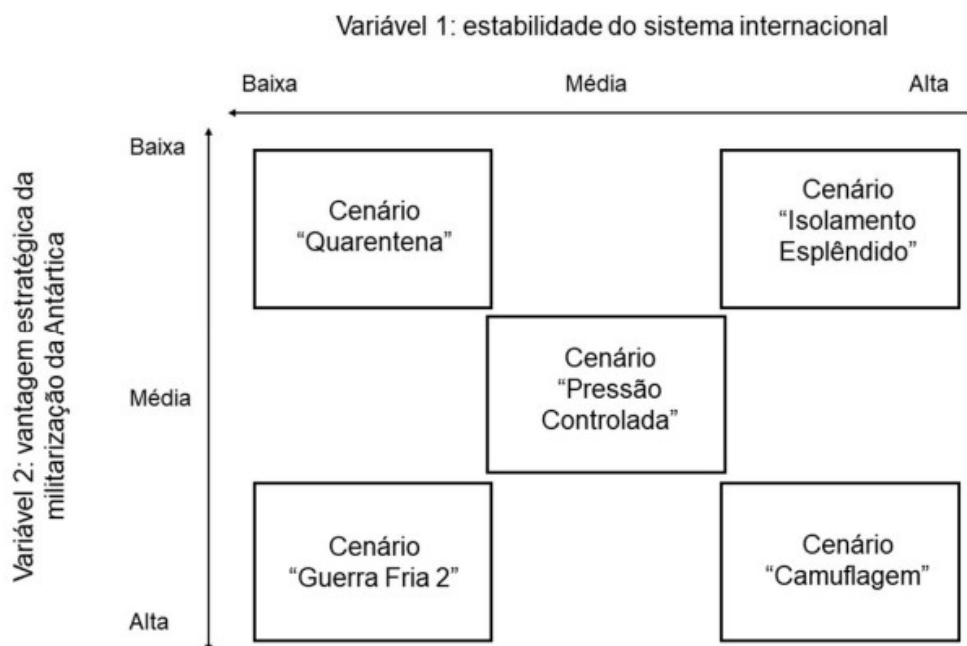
Variável 1: estabilidade do sistema internacional

Baixa Média Alta

Variável 2: vantagem estratégica da militarização da Antártica

Baixa

Média

Alta

Cenário "Quarentena"

Cenário "Isolamento Esplêndido"

Cenário "Pressão Controlada"

Cenário "Guerra Fria 2"

Cenário "Camuflagem"